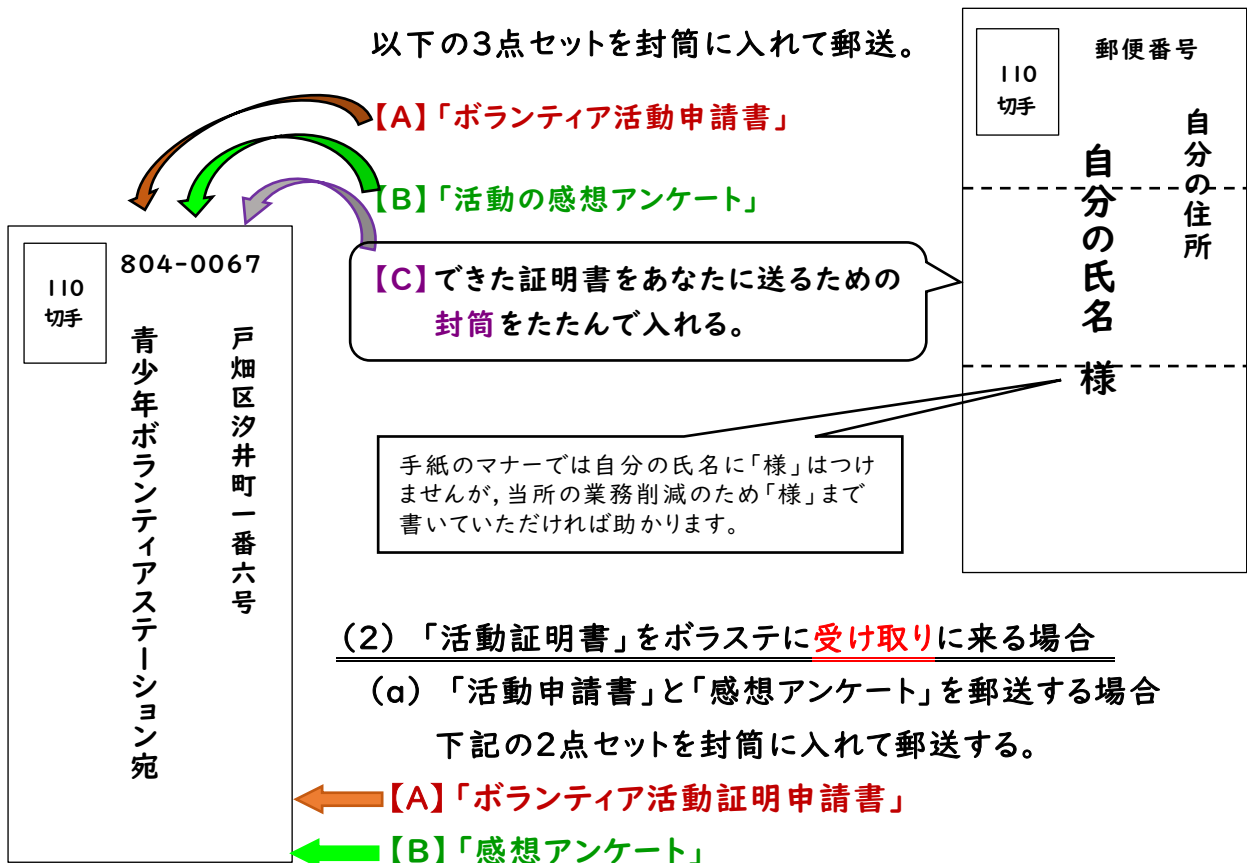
以下の3点セットを封筒に入れて郵送。

【A】「ボランティア活動申請書」

【B】「活動の感想アンケート」

【C】できた証明書をあなたに送るための封筒をたたんで入れる。

110
切手

804-0067

戸畑区汐井町一番六号

青少年ボランティアステーション宛

110
切手

郵便番号

自分の住所

自分の氏名

様

手紙のマナーでは自分の氏名に「様」はつけませんが，当所の業務削減のため「様」まで書いていただければ助かります。

（2）「活動証明書」をボラステに受け取りに来る場合

（a）「活動申請書」と「感想アンケート」を郵送する場合

下記の2点セットを封筒に入れて郵送する。

【A】「ボランティア活動証明申請書」

【B】「感想アンケート」